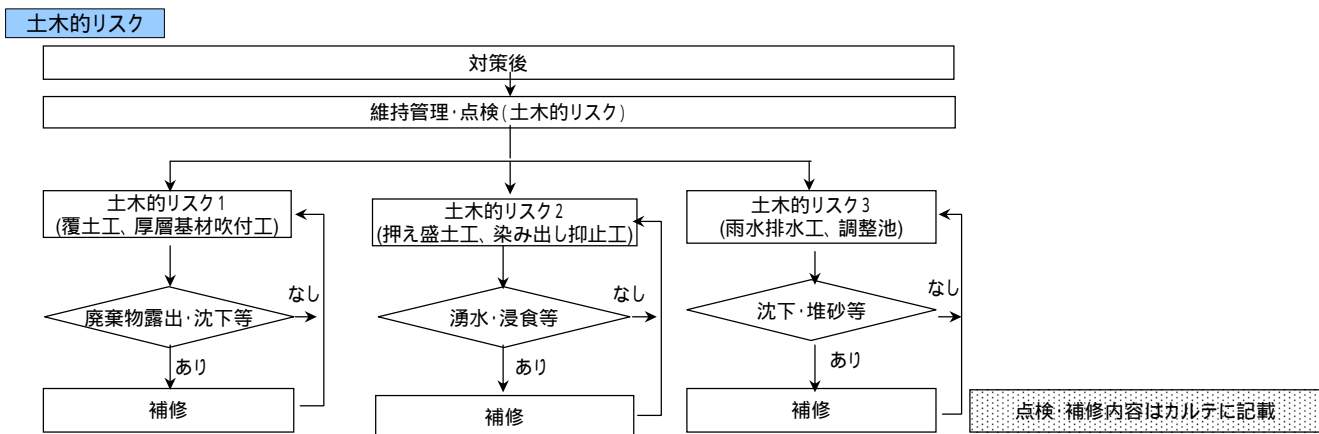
土木的リスク

対策後

維持管理・点検(土木的リスク)

土木的リスク1
(覆土工、厚層基材吹付工)

廃棄物露出・沈下等

なし

あり

補修

土木的リスク2
(押え盛土工、染み出し抑止工)

湧水・浸食等

なし

あり

補修

土木的リスク3
(雨水排水工、調整池)

沈下・堆砂等

なし

あり

補修

点検・補修内容はカルテに記載